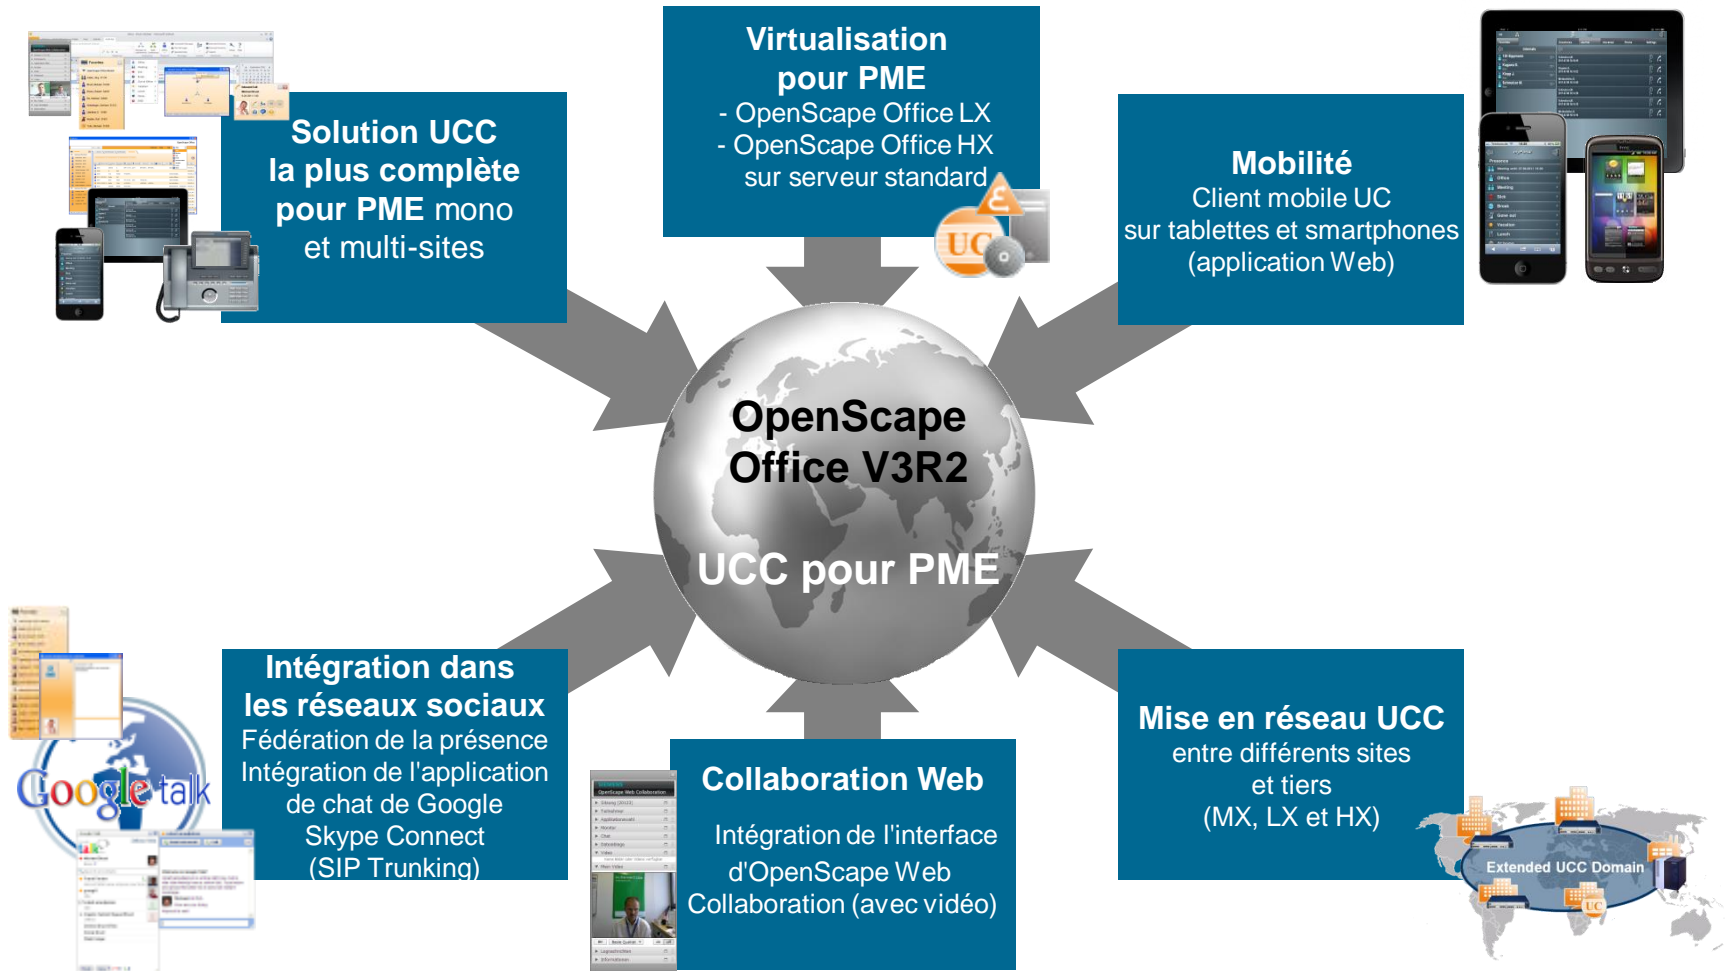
Solution UCC
la plus complète
pour PME mono
et multi-sites

Virtualisation
pour PME
- OpenScape Office LX
- OpenScape Office HX
sur serveur standard

UC

Mobilité
Client mobile UC
sur tablettes et smartphones
(application Web)

OpenScape
Office V3R2

UCC pour PME

Intégration dans
les réseaux sociaux
Fédération de la présence
Intégration de l'application
de chat de Google
Skype Connect
(SIP Trunking)

Google talk

Collaboration Web
Intégration de l'interface
d'OpenScape Web
Collaboration (avec vidéo)

Mise en réseau UCC
entre différents sites
et tiers
(MX, LX et HX)

Extended UCC Domain

UC